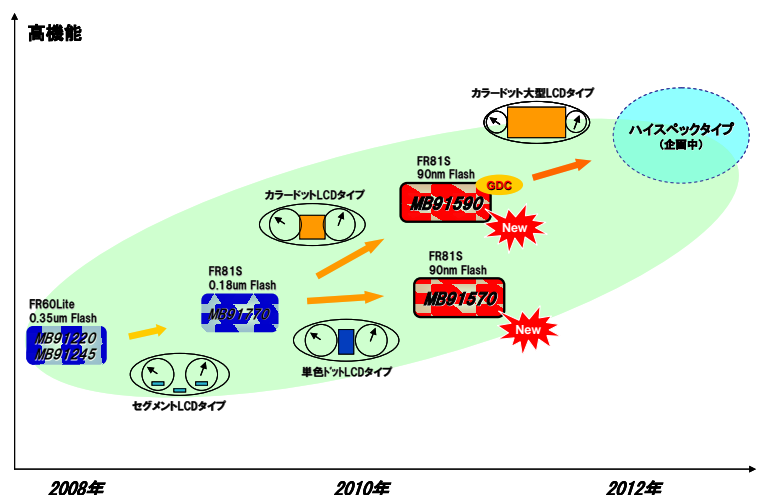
高機能

カラードット大型LCDタイプ

ハイスペックタイプ
(企画中)

FR81S
90nm Flash
GDC
MB91590
New

カラードットLCDタイプ

FR81S
0.18um Flash
MB91770

FR81S
90nm Flash
MB91570
New

FR60Lite
0.35um Flash
MB91220
MB91245

単色ドットLCDタイプ

セグメントLCDタイプ

2008年
2010年
2012年